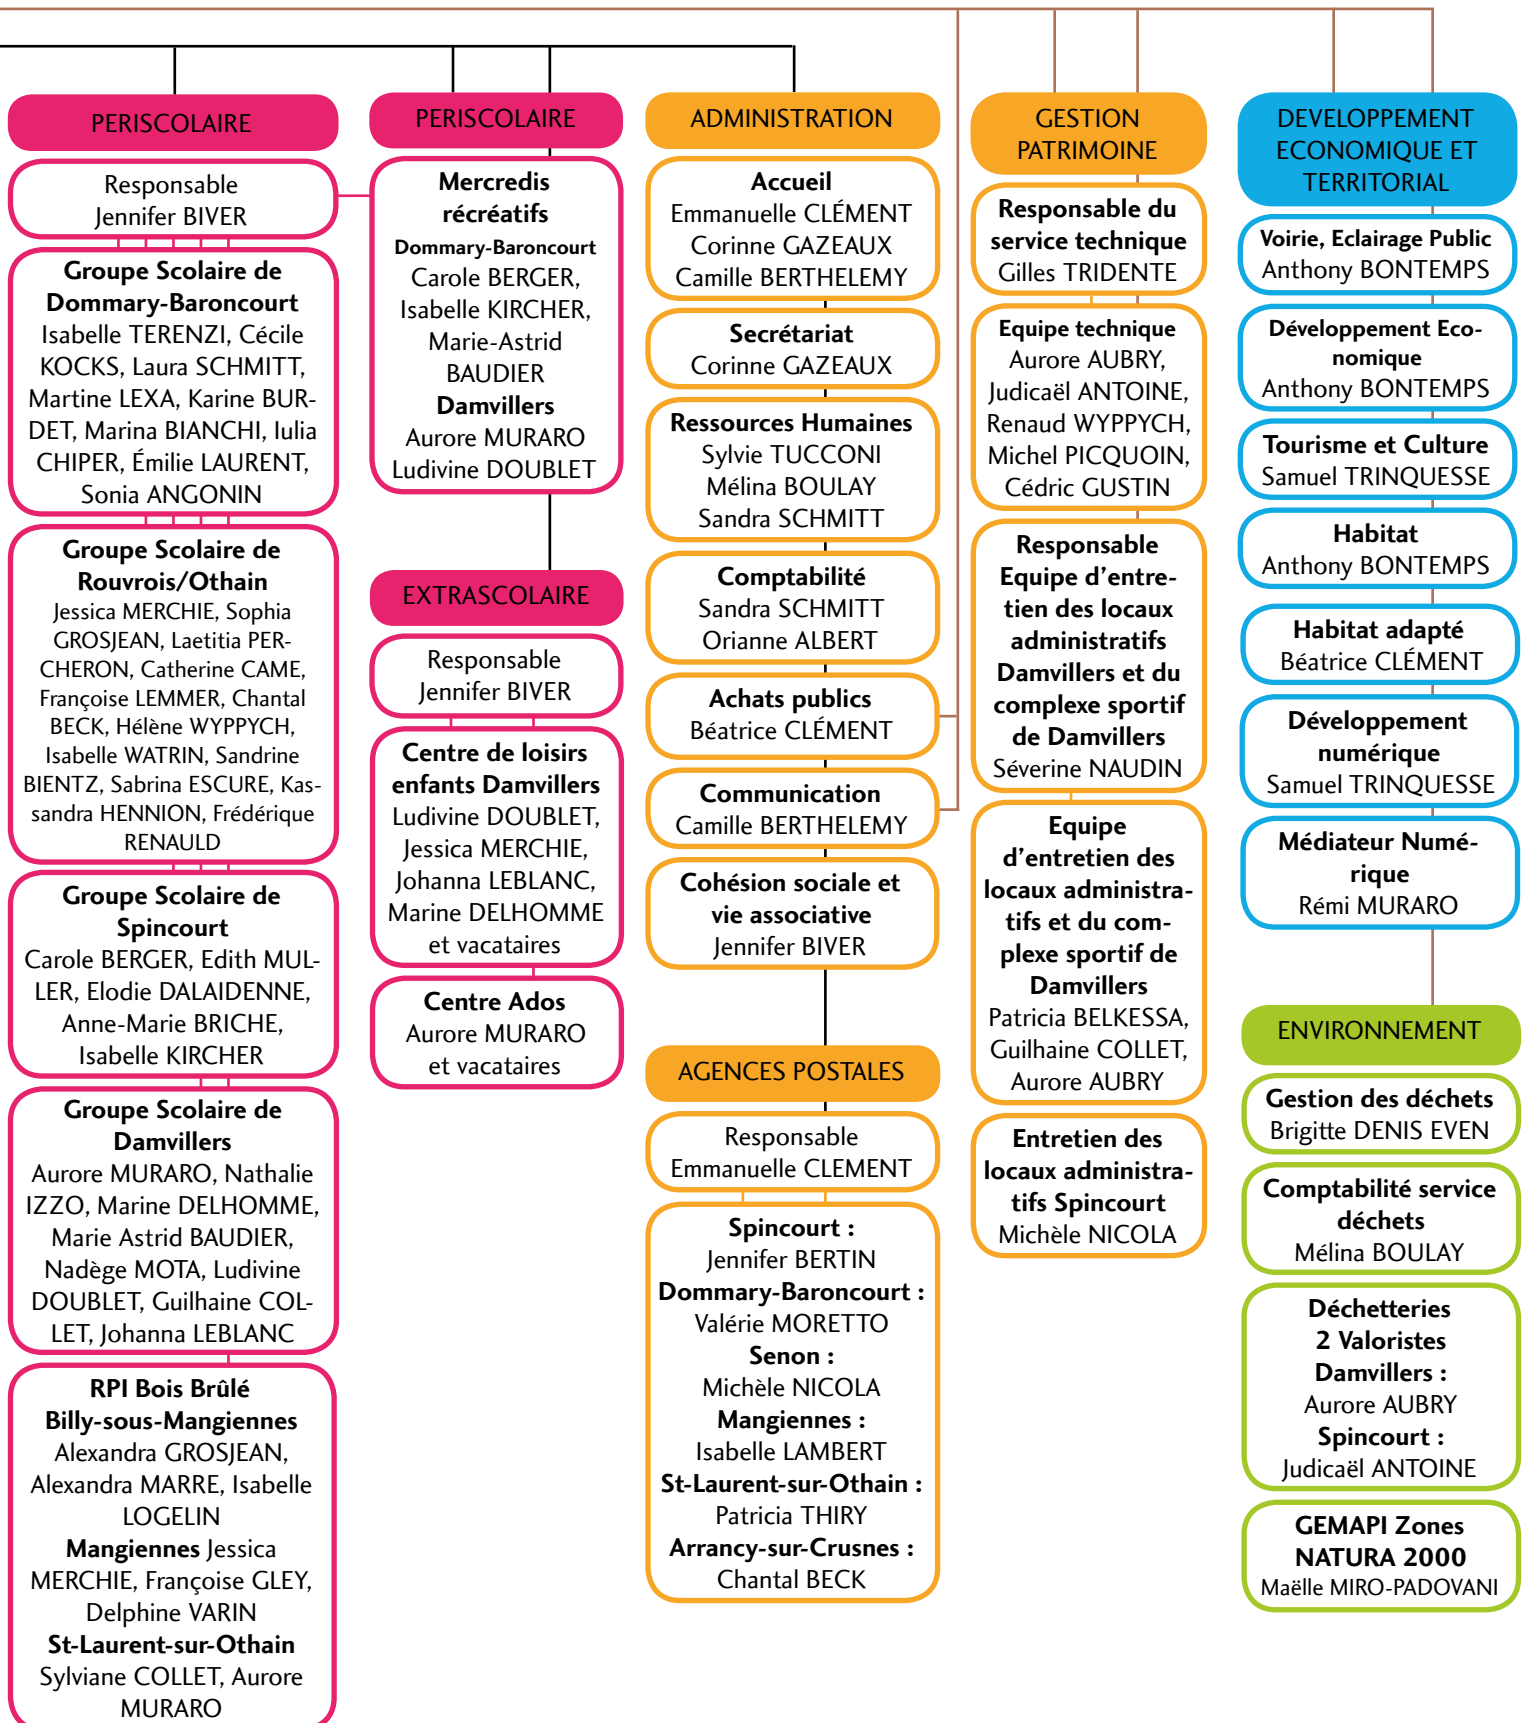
PERISCOLAIRE

Responsable
Jennifer BIVER

Groupe Scolaire de Dommary-Baroncourt
Isabelle TERENZI, Cécile KOCKS, Laura SCHMITT, Martine LEXA, Karine BURDET, Marina BIANCHI, Iulia CHIPER, Émilie LAURENT, Sonia ANGONIN

Groupe Scolaire de Rouvrois/Othain
Jessica MERCHIE, Sophia GROSJEAN, Laetitia PERCHERON, Catherine CAME, Françoise LEMMER, Chantal BECK, Hélène WYPPYCH, Isabelle WATRIN, Sandrine BIENTZ, Sabrina ESCURE, Kassandra HENNION, Frédérique RENAULD

Groupe Scolaire de Spincourt
Carole BERGER, Edith MULLER, Elodie DALAIDENNE, Anne-Marie BRICHE, Isabelle KIRCHER

Groupe Scolaire de Damvillers
Aurore MURARO, Nathalie IZZO, Marine DELHOMME, Marie Astrid BAUDIER, Nadège MOTA, Ludivine DOUBLET, Guilhaine COLLET, Johanna LEBLANC

RPI Bois Brûlé
Billy-sous-Mangiennes
Alexandra GROSJEAN, Alexandra MARRE, Isabelle LOGELIN
Mangiennes Jessica MERCHIE, Françoise GLEY, Delphine VARIN
St-Laurent-sur-Othain
Sylviane COLLET, Aurore MURARO

PERISCOLAIRE

Mercredis récréatifs
Dommary-Baroncourt
Carole BERGER, Isabelle KIRCHER, Marie-Astrid BAUDIER
Damvillers
Aurore MURARO
Ludivine DOUBLET

EXTRASCOLAIRE

Responsable
Jennifer BIVER

Centre de loisirs enfants Damvillers
Ludivine DOUBLET, Jessica MERCHIE, Johanna LEBLANC, Marine DELHOMME et vacataires

Centre Ados
Aurore MURARO
et vacataires

ADMINISTRATION

Accueil
Emmanuelle CLÉMENT
Corinne GAZEAUX
Camille BERTHELEMY

Secrétariat
Corinne GAZEAUX

Ressources Humaines
Sylvie TUCCONI
Mélina BOULAY
Sandra SCHMITT

Comptabilité
Sandra SCHMITT
Orianne ALBERT

Achats publics
Béatrice CLÉMENT

Communication
Camille BERTHELEMY

Cohésion sociale et vie associative
Jennifer BIVER

AGENCES POSTALES

Responsable
Emmanuelle CLEMENT

Spincourt :
Jennifer BERTIN
Dommary-Baroncourt :
Valérie MORETTO
Senon :
Michèle NICOLA
Mangiennes :
Isabelle LAMBERT
St-Laurent-sur-Othain :
Patricia THIRY
Arrancy-sur-Crusnes :
Chantal BECK

GESTION PATRIMOINE

Responsable du service technique
Gilles TRIDENTE

Equipe technique
Aurore AUBRY, Judicaël ANTOINE, Renaud WYPPYCH, Michel PICQUOIN, Cédric GUSTIN

Responsable Equipe d'entretien des locaux administratifs Damvillers et du complexe sportif de Damvillers
Séverine NAUDIN

Equipe d'entretien des locaux administratifs et du complexe sportif de Damvillers
Patricia BELKESSA, Guilhaine COLLET, Aurore AUBRY

Entretien des locaux administratifs Spincourt
Michèle NICOLA

DEVELOPPEMENT ECONOMIQUE ET TERRITORIAL

Voirie, Eclairage Public
Anthony BONTEMPS

Développement Economique
Anthony BONTEMPS

Tourisme et Culture
Samuel TRINQUESSE

Habitat
Anthony BONTEMPS

Habitat adapté
Béatrice CLÉMENT

Développement numérique
Samuel TRINQUESSE

Médiateur Numérique
Rémi MURARO

ENVIRONNEMENT

Gestion des déchets
Brigitte DENIS EVEN

Comptabilité service déchets
Mélina BOULAY

Déchetteries
2 Valoristes
Damvillers :
Aurore AUBRY
Spincourt :
Judicaël ANTOINE

GEMAPI Zones NATURA 2000
Maëlle MIRO-PADOVANI